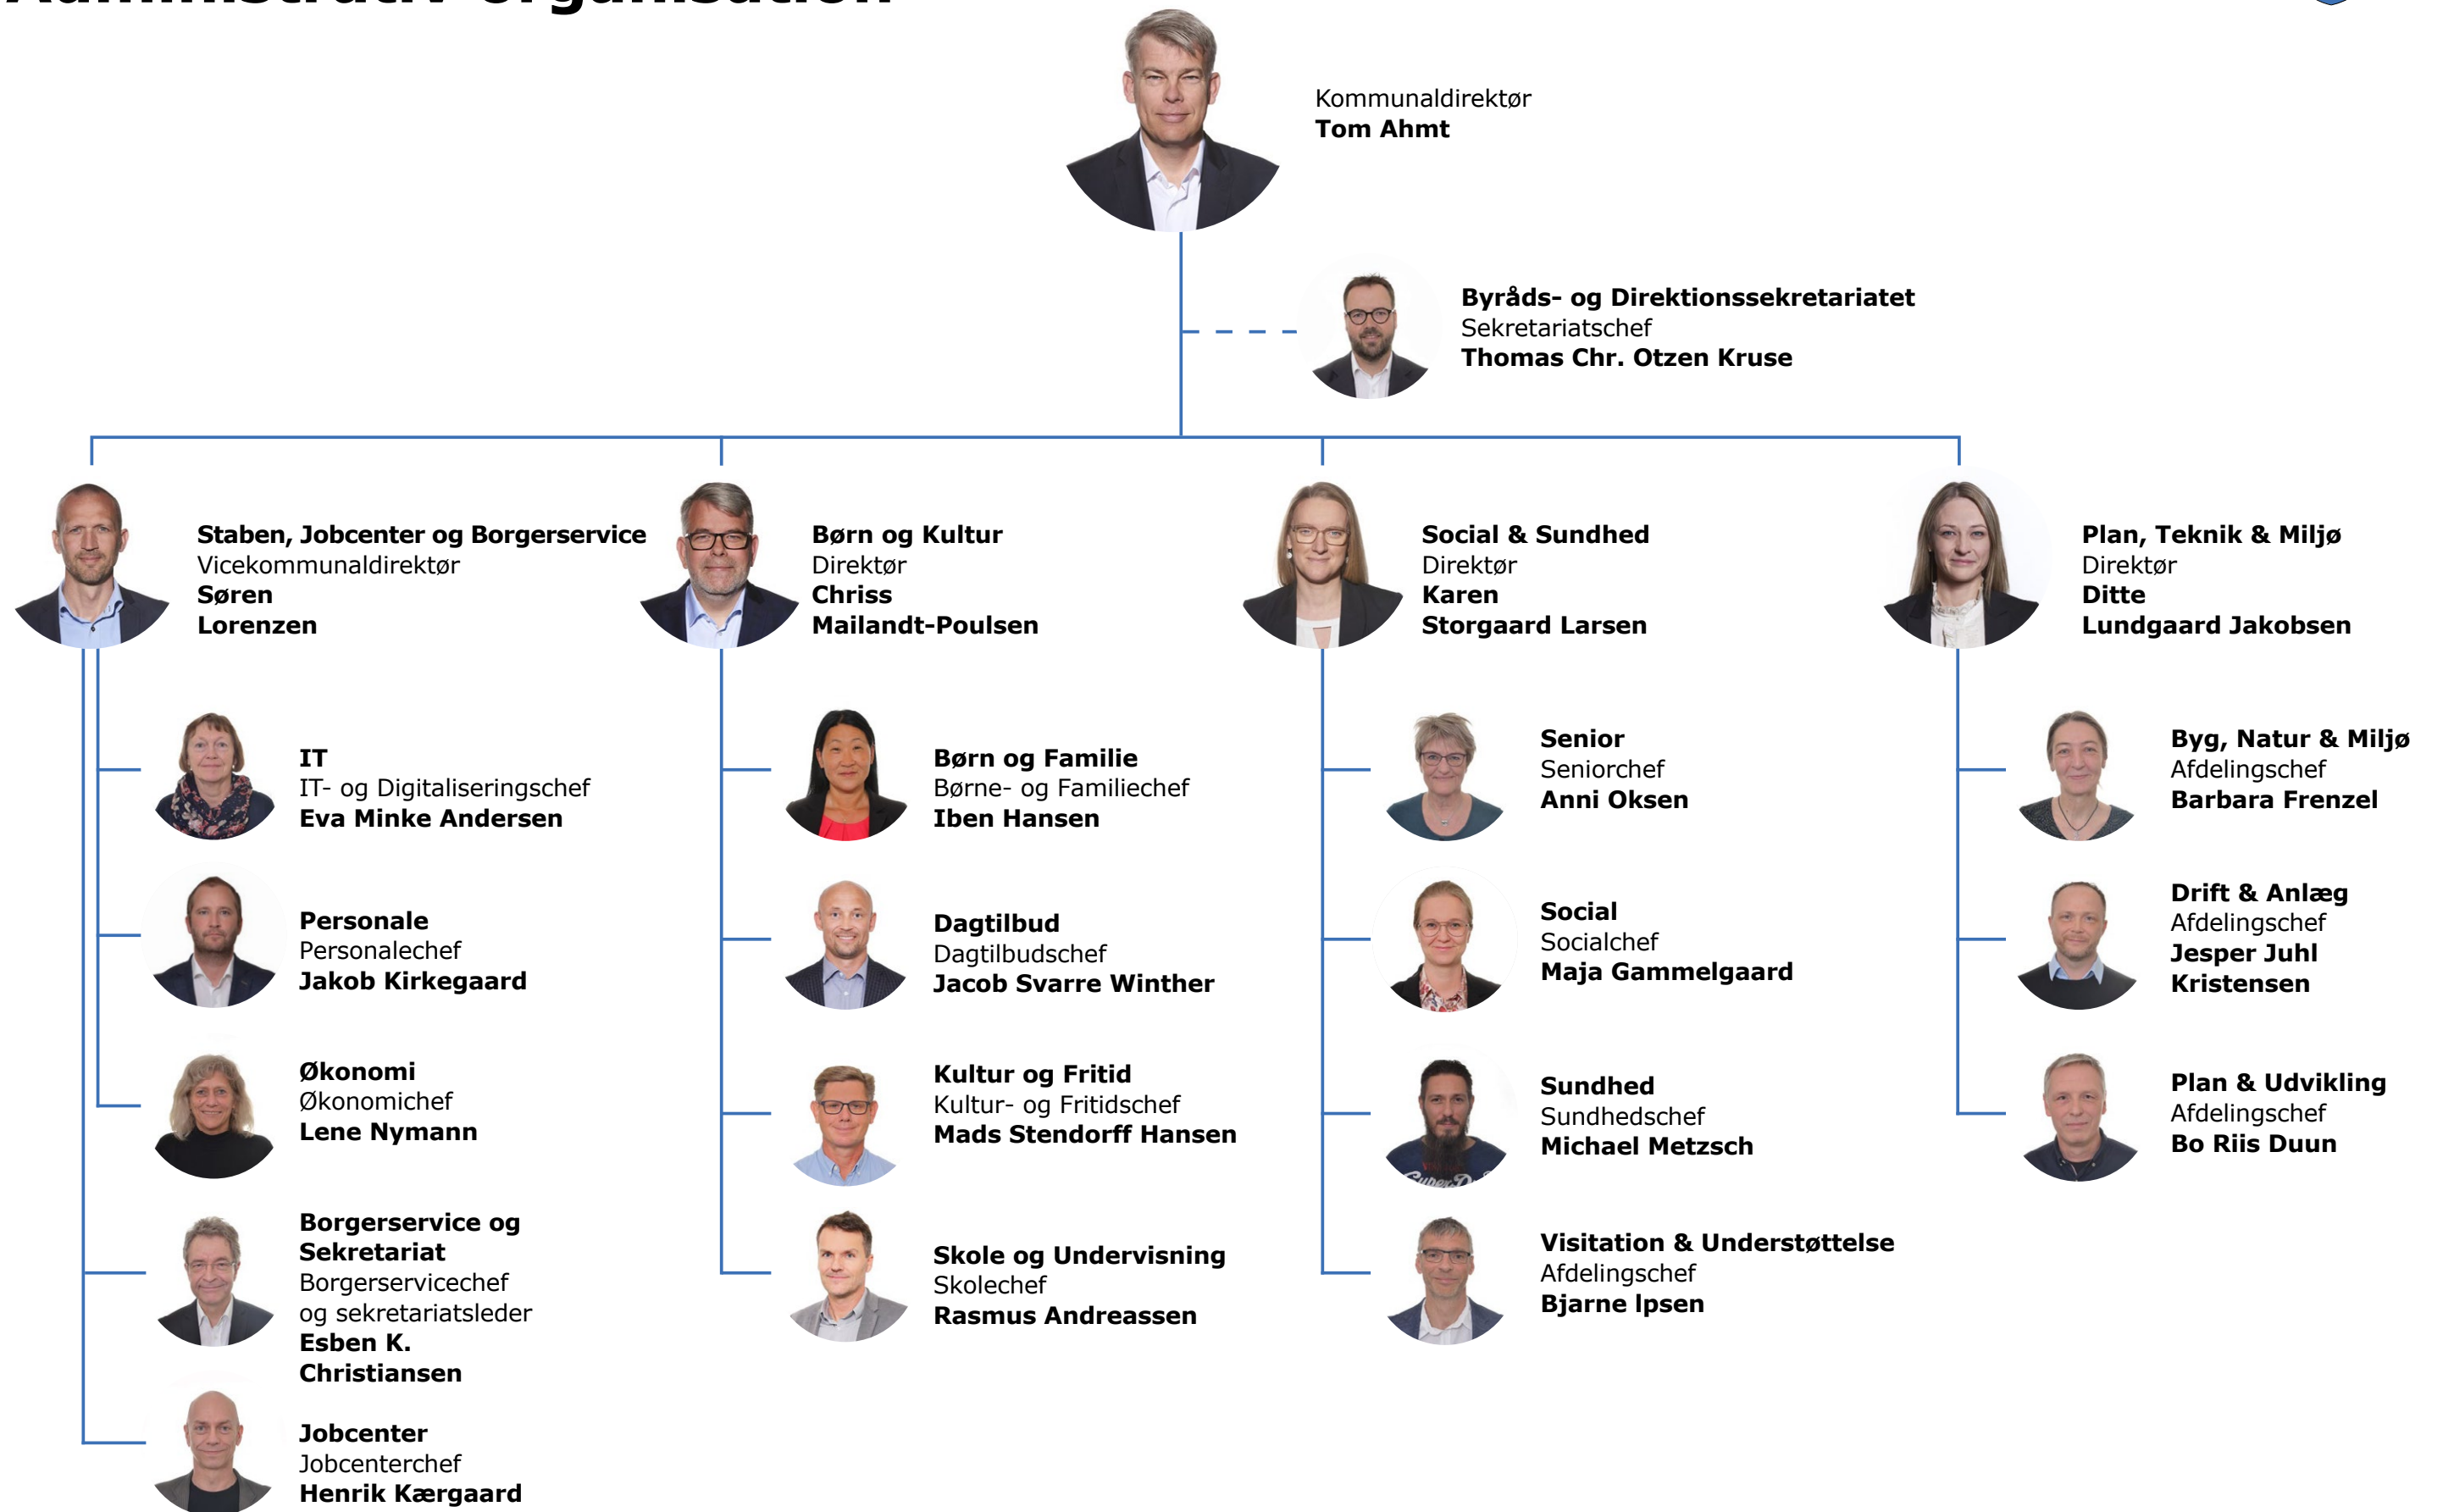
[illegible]

Kommunaldirektør
**Tom Ahmt**

**Byråds- og Direktionssekretariatet**
Sekretariatschef
**Thomas Chr. Otzen Kruse**

**Staben, Jobcenter og Borgerservice**
Vicekommunaldirektør
**Søren Lorenzen**

**Børn og Kultur**
Direktør
**Chriss Mailandt-Poulsen**

**Social & Sundhed**
Direktør
**Karen Storgaard Larsen**

**Plan, Teknik & Miljø**
Direktør
**Ditte Lundgaard Jakobsen**

**IT**
IT- og Digitaliseringschef
**Eva Minke Andersen**

**Personale**
Personalechef
**Jakob Kirkegaard**

**Økonomi**
Økonomichef
**Lene Nymann**

**Borgerservice og Sekretariat**
Borgerservicechef og sekretariatsleder
**Esben K. Christiansen**

**Jobcenter**
Jobcenterchef
**Henrik Kærgaard**

**Børn og Familie**
Børne- og Familiechef
**Iben Hansen**

**Dagtilbud**
Dagtilbudschef
**Jacob Svarre Winther**

**Kultur og Fritid**
Kultur- og Fritidschef
**Mads Stendorff Hansen**

**Skole og Undervisning**
Skolechef
**Rasmus Andreassen**

**Senior**
Seniorchef
**Anni Oksen**

**Social**
Socialchef
**Maja Gammelgaard**

**Sundhed**
Sundhedschef
**Michael Metzsch**

**Visitation & Understøttelse**
Afdelingschef
**Bjarne Ipsen**

**Byg, Natur & Miljø**
Afdelingschef
**Barbara Frenzel**

**Drift & Anlæg**
Afdelingschef
**Jesper Juhl Kristensen**

**Plan & Udvikling**
Afdelingschef
**Bo Riis Duun**